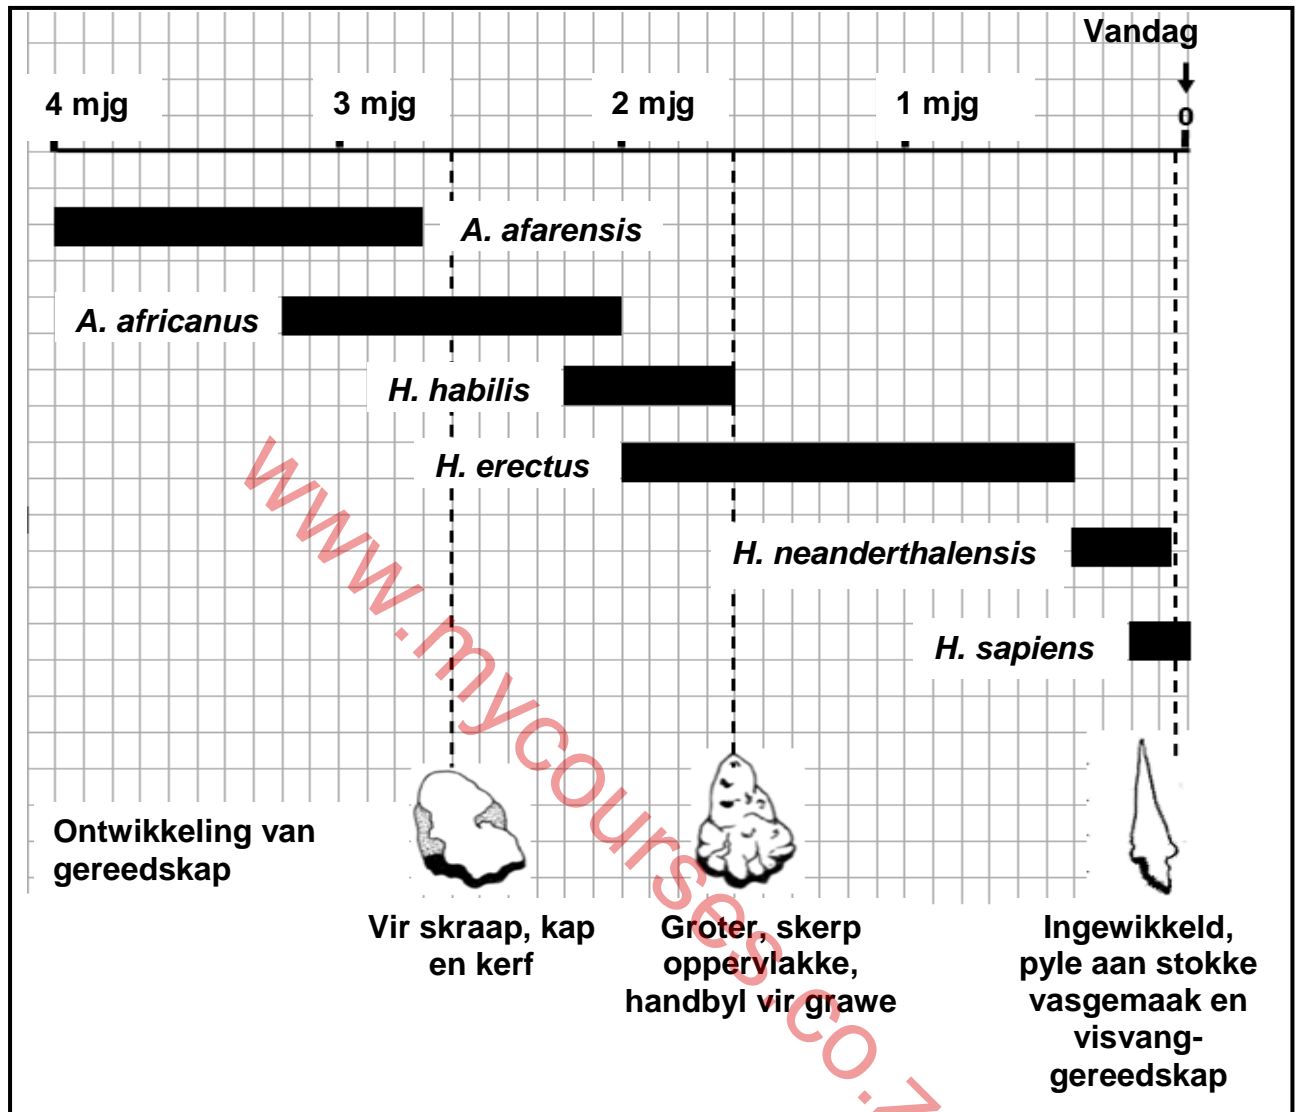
Vandag

4 mjg

3 mjg

2 mjg

1 mjg

0

A. afarensis

A. africanus

H. habilis

H. erectus

H. neanderthalensis

H. sapiens

Ontwikkeling van gereedskap

Vir skraap, kap en kerf

Groter, skerp oppervlakke, handbyl vir grawe

Ingewikkeld, pyle aan stokke vasgemaak en visvang-gereedskap

www.mycourses.co.z